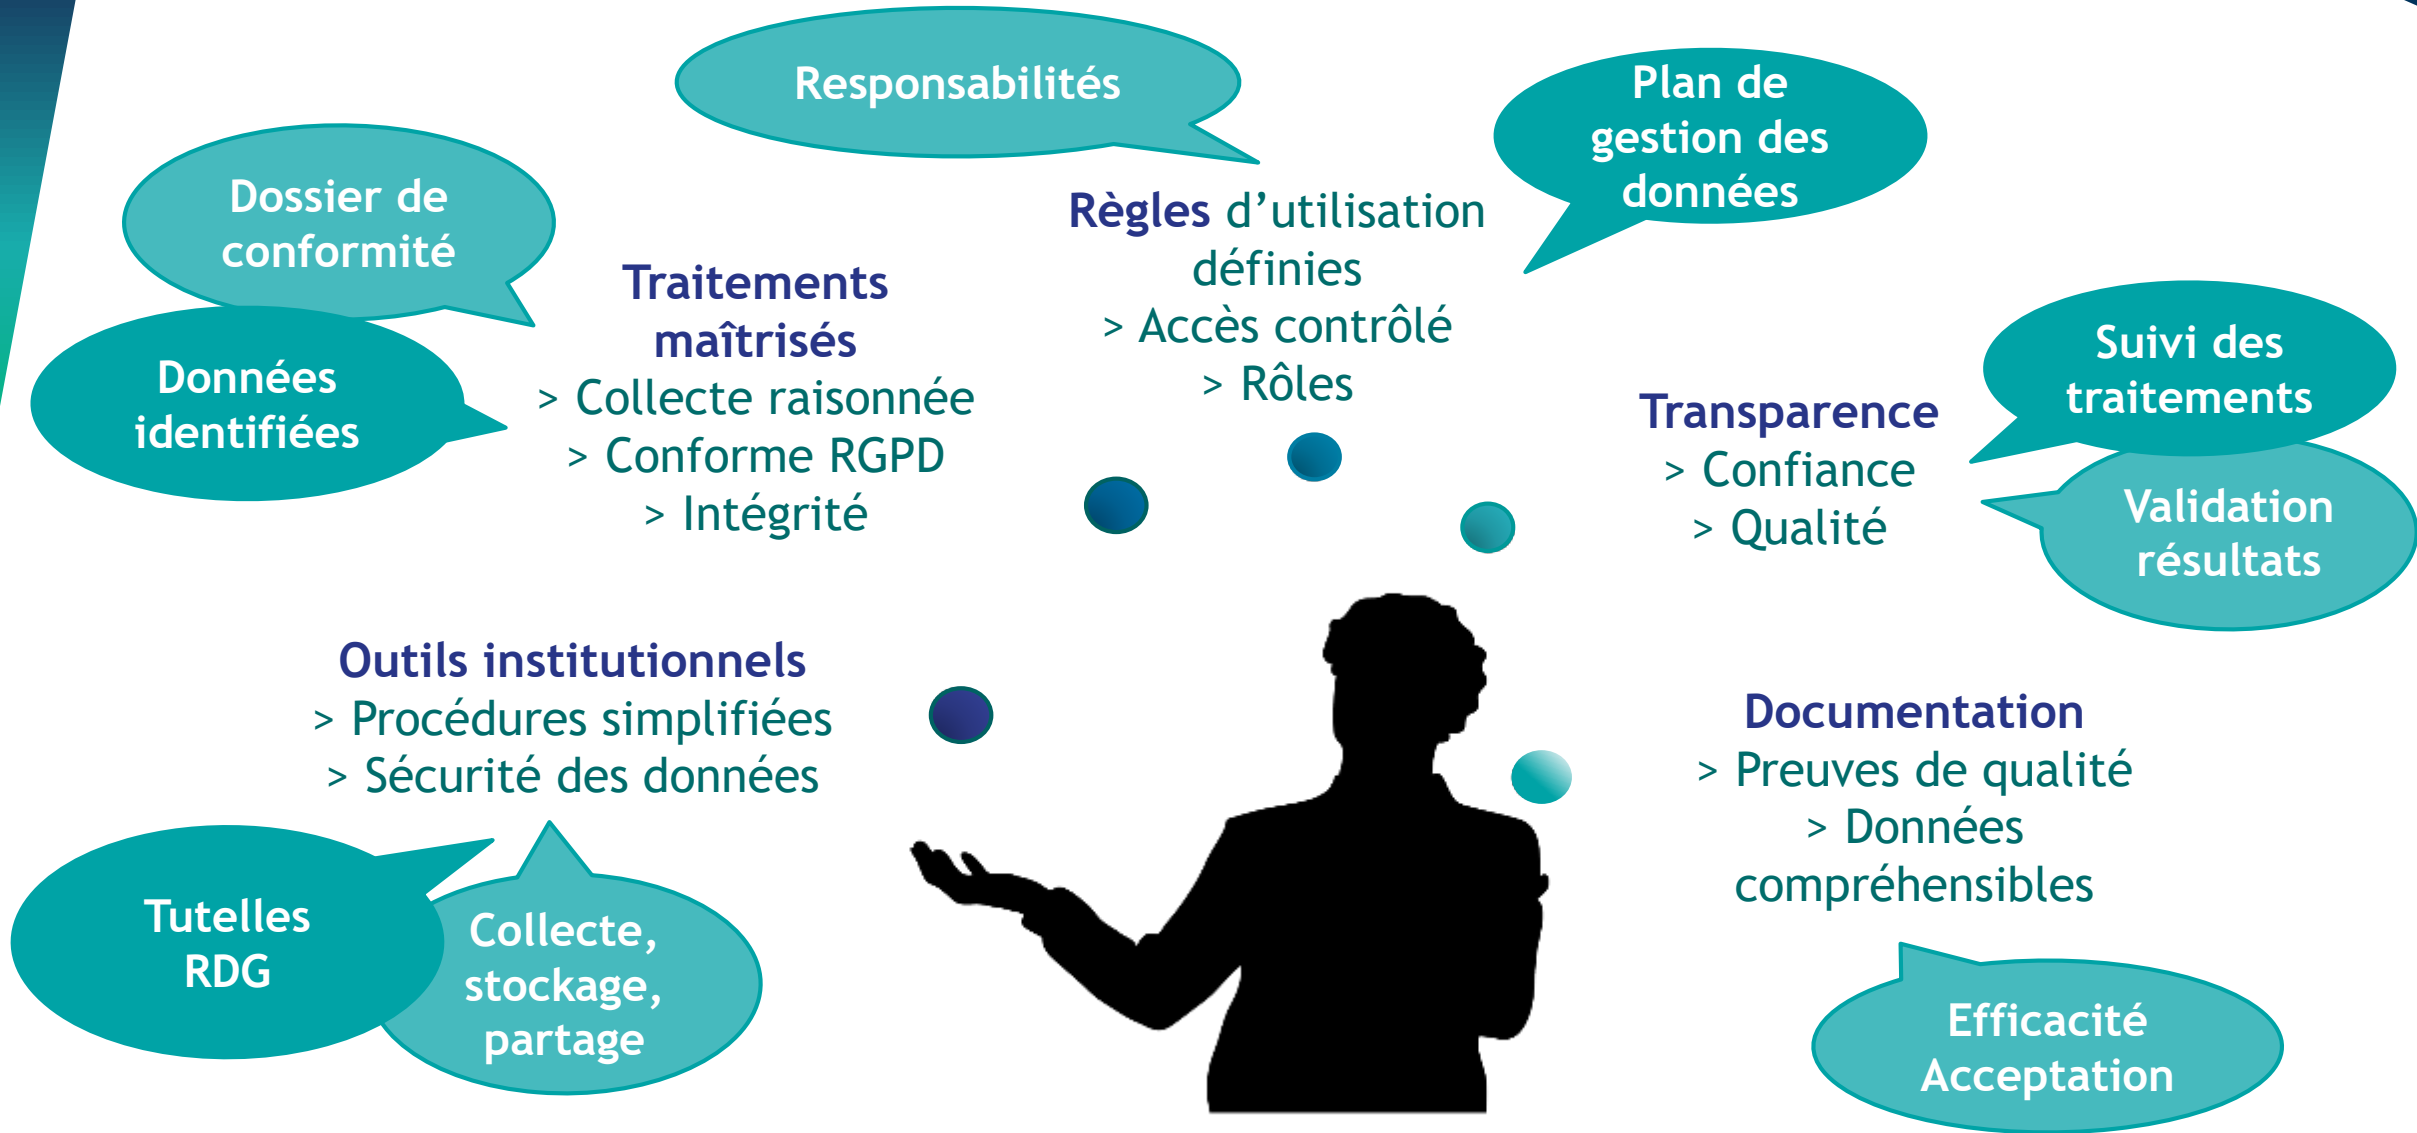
Responsabilités

Plan de gestion des données

Dossier de conformité

Données identifiées

Traitements maîtrisés
> Collecte raisonnée
> Conforme RGPD
> Intégrité

Règles d'utilisation définies
> Accès contrôlé
> Rôles

Suivi des traitements

Transparence
> Confiance
> Qualité

Validation résultats

Outils institutionnels
> Procédures simplifiées
> Sécurité des données

Documentation
> Preuves de qualité
> Données compréhensibles

Tutelles RDG

Collecte, stockage, partage

Efficacité Acceptation